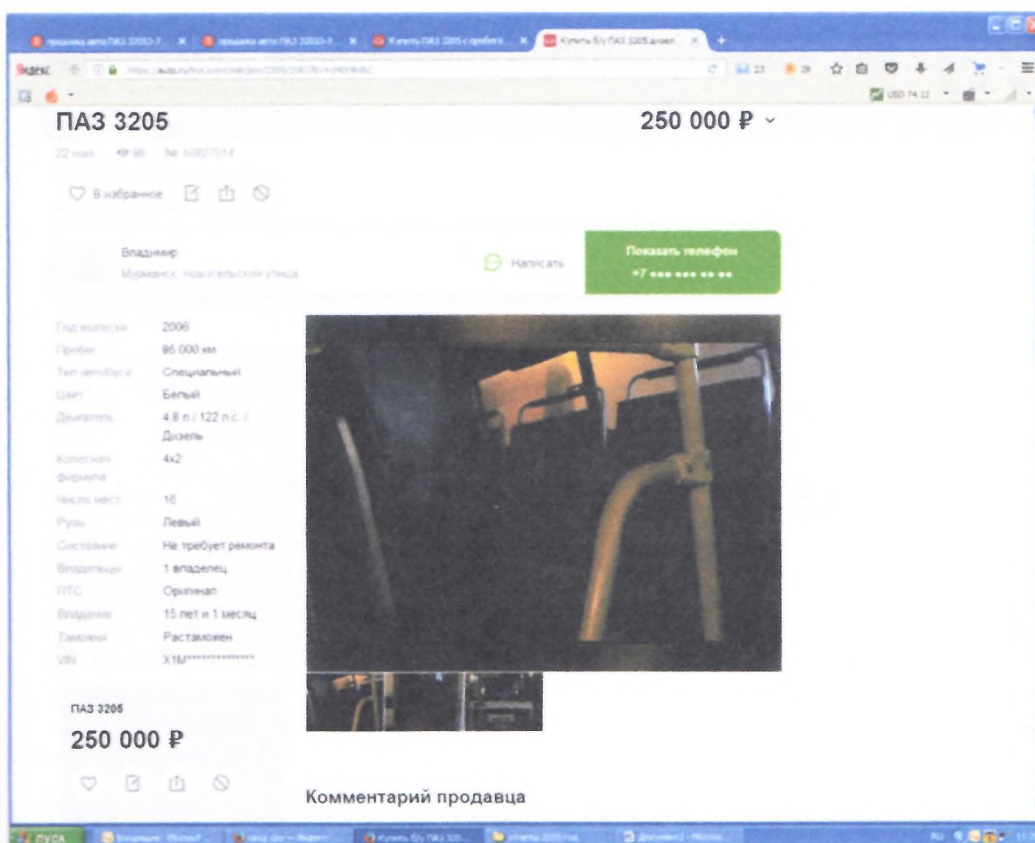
ПАЗ 3205

250 000 ₽

22 мая 98 № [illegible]

В избранное

Владимир
Мурманск, Новосельская улица

Написать

Показать телефон
+7 ••• ••• •• ••

| | |
|---|---|
| Год выпуска | 2006 |
| Пробег | 86 000 км |
| Тип автобуса | Специальный |
| Цвет | Белый |
| Двигатель | 4.8 л / 122 л.с. / Дизель |
| Колёсная формула | 4x2 |
| Число мест | 16 |
| Руль | Левый |
| Состояние | Не требует ремонта |
| Владельцы | 1 владелец |
| ПТС | Оригинал |
| Владение | 15 лет и 1 месяц |
| Таможня | Растаможен |
| VIN | X1M*************** |

ПАЗ 3205

250 000 ₽

Комментарий продавца